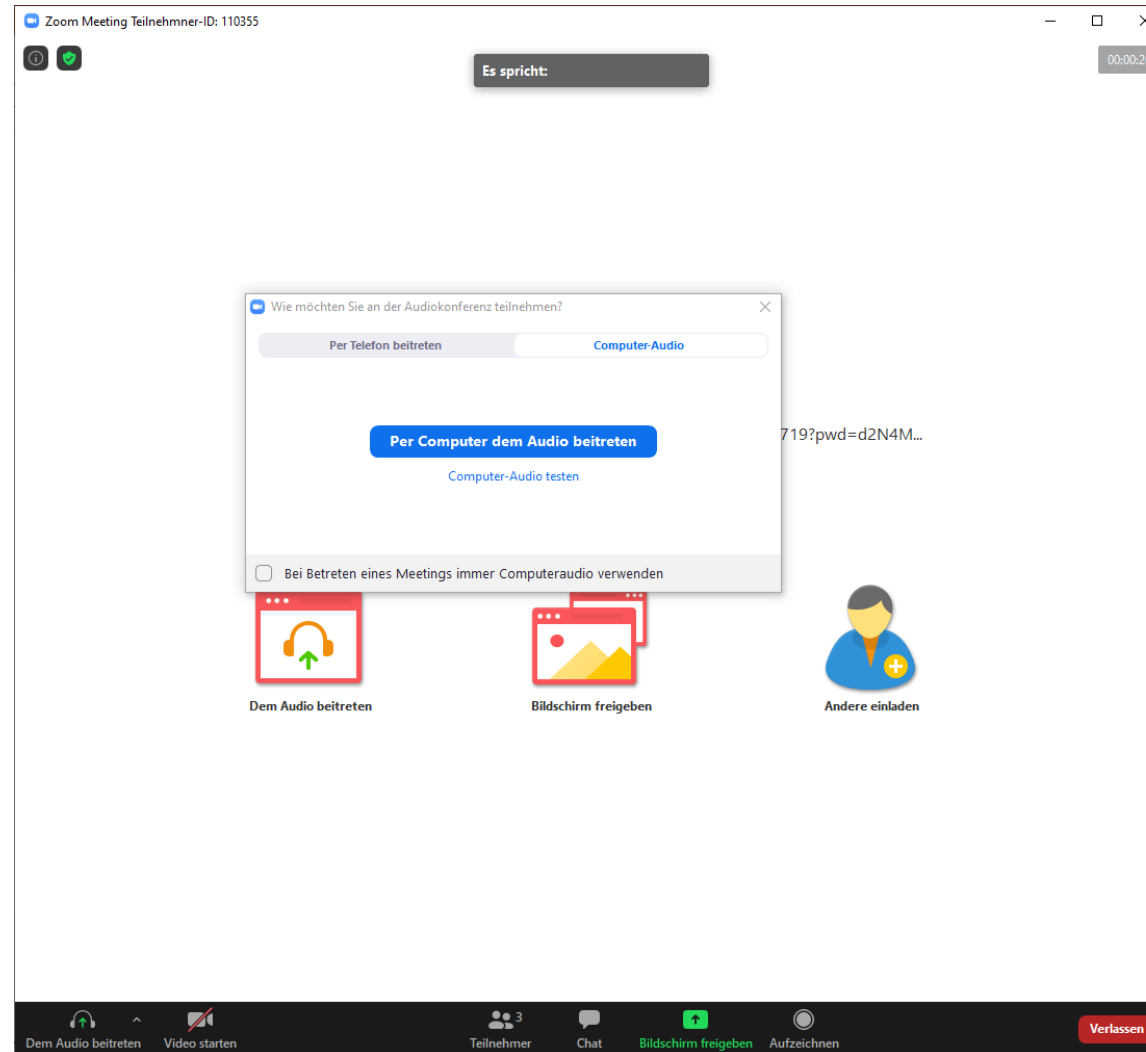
Zoom Meeting Teilnehmner-ID: 110355

Es spricht:

00:00:2

Wie möchten Sie an der Audiokonferenz teilnehmen?

Per Telefon beitreten

Computer-Audio

Per Computer dem Audio beitreten

Computer-Audio testen

Bei Betreten eines Meetings immer Computeraudio verwenden

719?pwd=d2N4M...

Dem Audio beitreten

Bildschirm freigeben

Andere einladen

Dem Audio beitreten

Video starten

Teilnehmer 3

Chat

Bildschirm freigeben

Aufzeichnen

Verlassen